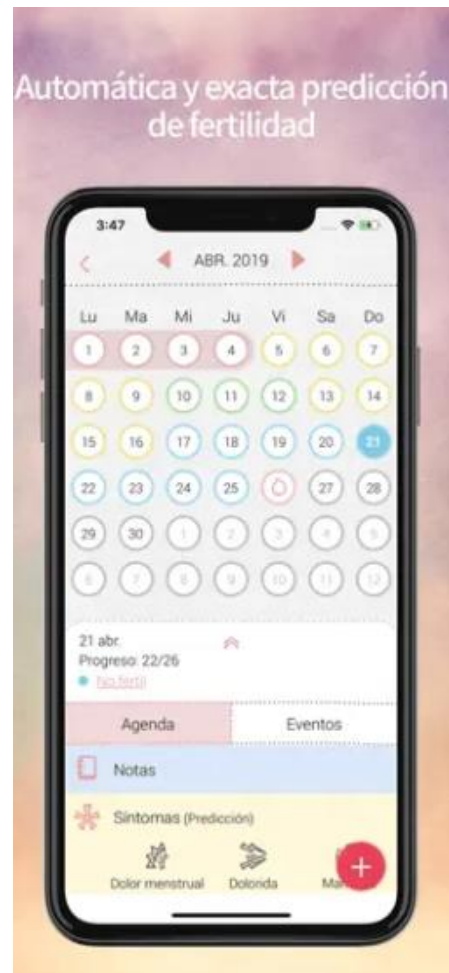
Automática y exacta predicción de fertilidad

3:47

ABR. 2019

| Lu | Ma | Mi | Ju | Vi | Sa | Do |
|---|---|---|---|---|---|---|
| 1 | 2 | 3 | 4 | 5 | 6 | 7 |
| 8 | 9 | 10 | 11 | 12 | 13 | 14 |
| 15 | 16 | 17 | 18 | 19 | 20 | 21 |
| 22 | 23 | 24 | 25 | | 27 | 28 |
| 29 | 30 | 1 | 2 | 3 | 4 | 5 |
| 6 | 7 | 8 | 9 | 10 | 11 | 12 |

21 abr.
Progreso: 22/26
No fertil

Agenda
Eventos

Notas

Sintomas (Predicción)

Dolor menstrual
Dolorida
Ma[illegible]